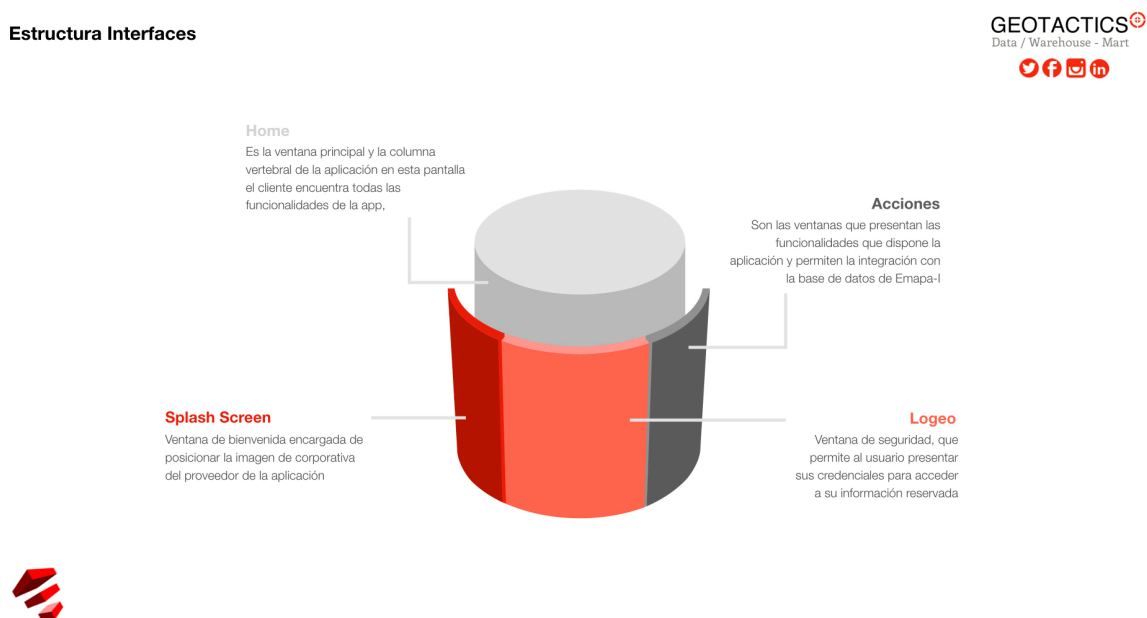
Estructura Interfaces

GEOTACTICS
Data / Warehouse - Mart

Home
Es la ventana principal y la columna vertebral de la aplicación en esta pantalla el cliente encuentra todas las funcionalidades de la app,

Acciones
Son las ventanas que presentan las funcionalidades que dispone la aplicación y permiten la integración con la base de datos de Emapa-I

Splash Screen
Ventana de bienvenida encargada de posicionar la imagen de corporativa del proveedor de la aplicación

Logeo
Ventana de seguridad, que permite al usuario presentar sus credenciales para acceder a su información reservada